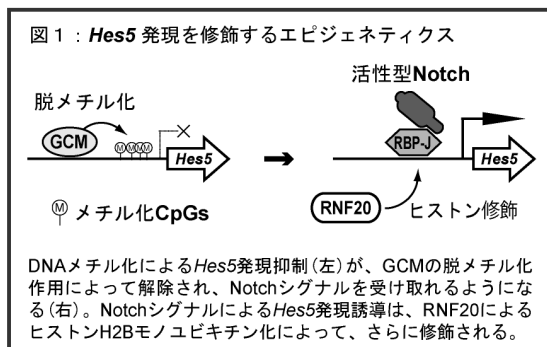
図１：*Hes5* 発現を修飾するエピジェネティクス

活性型Notch

脱メチル化

GCM

M M M M

*Hes5*

RBP-J

*Hes5*

RNF20

M メチル化CpGs

ヒストン修飾

DNAメチル化による*Hes5*発現抑制（左）が、GCMの脱メチル化作用によって解除され、Notchシグナルを受け取れるようになる（右）。Notchシグナルによる*Hes5*発現誘導は、RNF20によるヒストンH2Bモノユビキチン化によって、さらに修飾される。